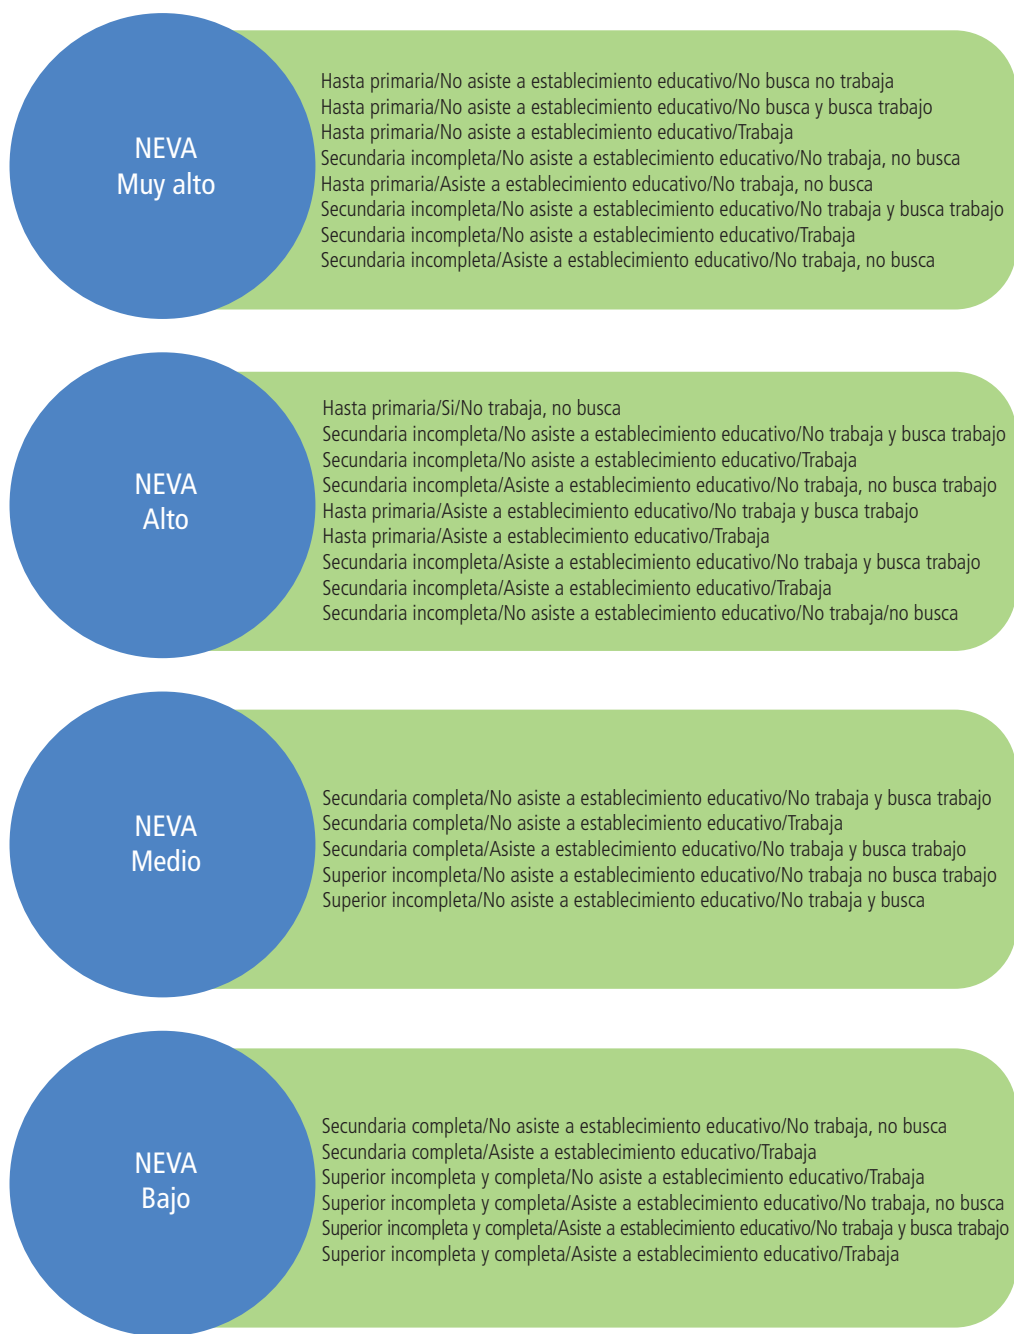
NEVA
Muy alto

Hasta primaria/No asiste a establecimiento educativo/No busca no trabaja
Hasta primaria/No asiste a establecimiento educativo/No busca y busca trabajo
Hasta primaria/No asiste a establecimiento educativo/Trabaja
Secundaria incompleta/No asiste a establecimiento educativo/No trabaja, no busca
Hasta primaria/Asiste a establecimiento educativo/No trabaja, no busca
Secundaria incompleta/No asiste a establecimiento educativo/No trabaja y busca trabajo
Secundaria incompleta/No asiste a establecimiento educativo/Trabaja
Secundaria incompleta/Asiste a establecimiento educativo/No trabaja, no busca

NEVA
Alto

Hasta primaria/Si/No trabaja, no busca
Secundaria incompleta/No asiste a establecimiento educativo/No trabaja y busca trabajo
Secundaria incompleta/No asiste a establecimiento educativo/Trabaja
Secundaria incompleta/Asiste a establecimiento educativo/No trabaja, no busca trabajo
Hasta primaria/Asiste a establecimiento educativo/No trabaja y busca trabajo
Hasta primaria/Asiste a establecimiento educativo/Trabaja
Secundaria incompleta/Asiste a establecimiento educativo/No trabaja y busca trabajo
Secundaria incompleta/Asiste a establecimiento educativo/Trabaja
Secundaria incompleta/No asiste a establecimiento educativo/No trabaja/no busca

NEVA
Medio

Secundaria completa/No asiste a establecimiento educativo/No trabaja y busca trabajo
Secundaria completa/No asiste a establecimiento educativo/Trabaja
Secundaria completa/Asiste a establecimiento educativo/No trabaja y busca trabajo
Superior incompleta/No asiste a establecimiento educativo/No trabaja no busca trabajo
Superior incompleta/No asiste a establecimiento educativo/No trabaja y busca

NEVA
Bajo

Secundaria completa/No asiste a establecimiento educativo/No trabaja, no busca
Secundaria completa/Asiste a establecimiento educativo/Trabaja
Superior incompleta y completa/No asiste a establecimiento educativo/Trabaja
Superior incompleta y completa/Asiste a establecimiento educativo/No trabaja, no busca
Superior incompleta y completa/Asiste a establecimiento educativo/No trabaja y busca trabajo
Superior incompleta y completa/Asiste a establecimiento educativo/Trabaja